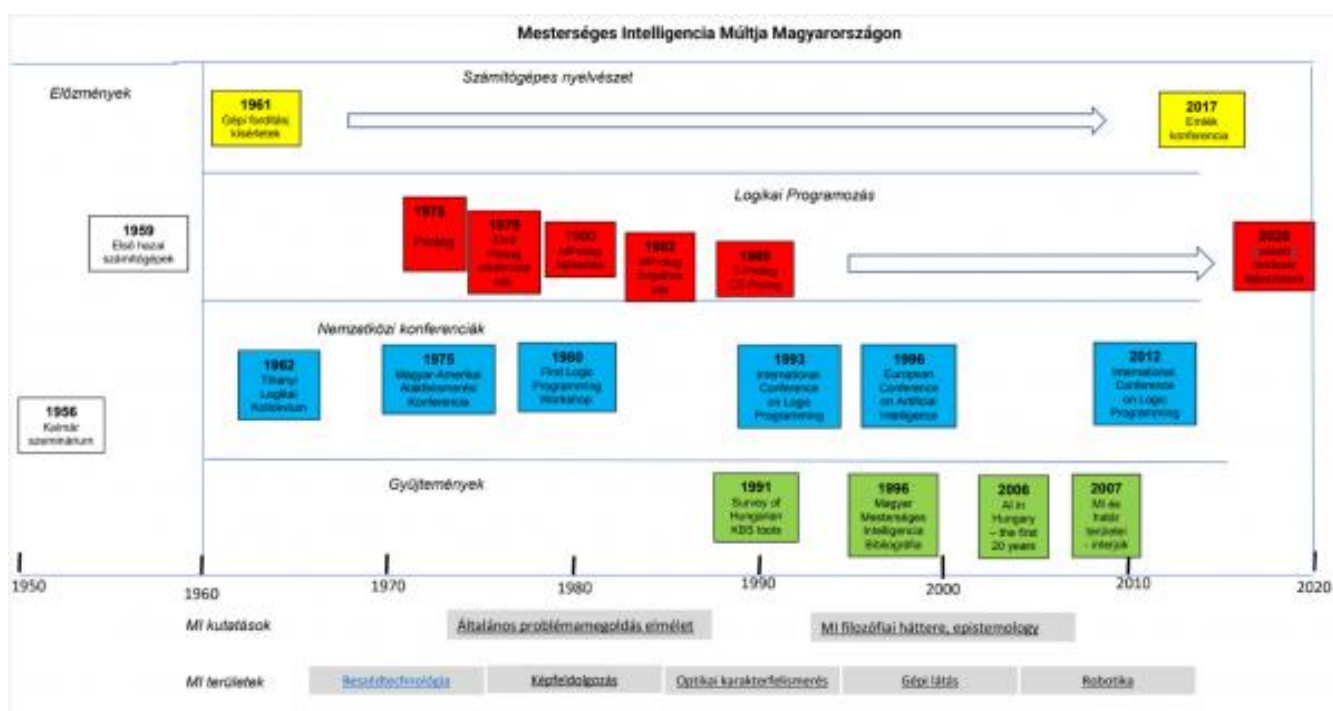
Mesterséges Intelligencia Múltja Magyarországon

Előzmények

Számítógépes nyelvészet

1961
Gépi fordítás kísérletek

2017
Emlék konferencia

Logikai Programozás

1959
Első hazai számítógépek

1972
Prolog

1975
Első Prolog alkalmazások

1980
MProlog fejlesztés

1982
MProlog kiajánlás

1985
T-Prolog CS-Prolog

2020
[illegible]

Nemzetközi konferenciák

1956
Kalmár szeminárium

1962
Tihanyi Logikai Kollokvium

1975
Magyar-Amerikai Akadémiai Konferencia

1980
First Logic Programming Workshop

1993
International Conference on Logic Programming

1996
European Conference on Artificial Intelligence

2012
International Conference on Logic Programming

Gyűjtemények

1991
Survey of Hungarian KBS tools

1996
Magyar Mesterséges Intelligencia Bibliográfia

2006
AI in Hungary – the first 20 years

2007
MI és határterületei - interjúk

1950 1960 1970 1980 1990 2000 2010 2020

MI kutatások
Általános problémamegoldás elmélet
MI filozófiai háttere, epistemology

MI területek
Beszédtechnológia
Képfeldolgozás
Optikai karakterfelismerés
Gépi látás
Robotika